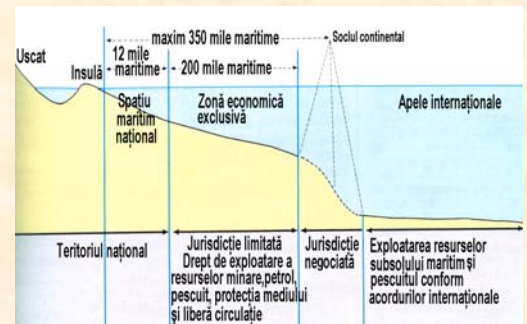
maxim 350 mile maritime
Soclul continental
Uscat
Insulă
12 mile maritime
200 mile maritime
Spațiu maritim național
Zonă economică exclusivă
Apele internaționale
Teritoriul național
Jurisdicție limitată Drept de exploatare a resurselor minare,petrol, pescuit, protecția mediului și liberă circulație
Jurisdicție negociată
Exploatarea resurselor subsolului maritim și pescuitul conform acordurilor internaționale